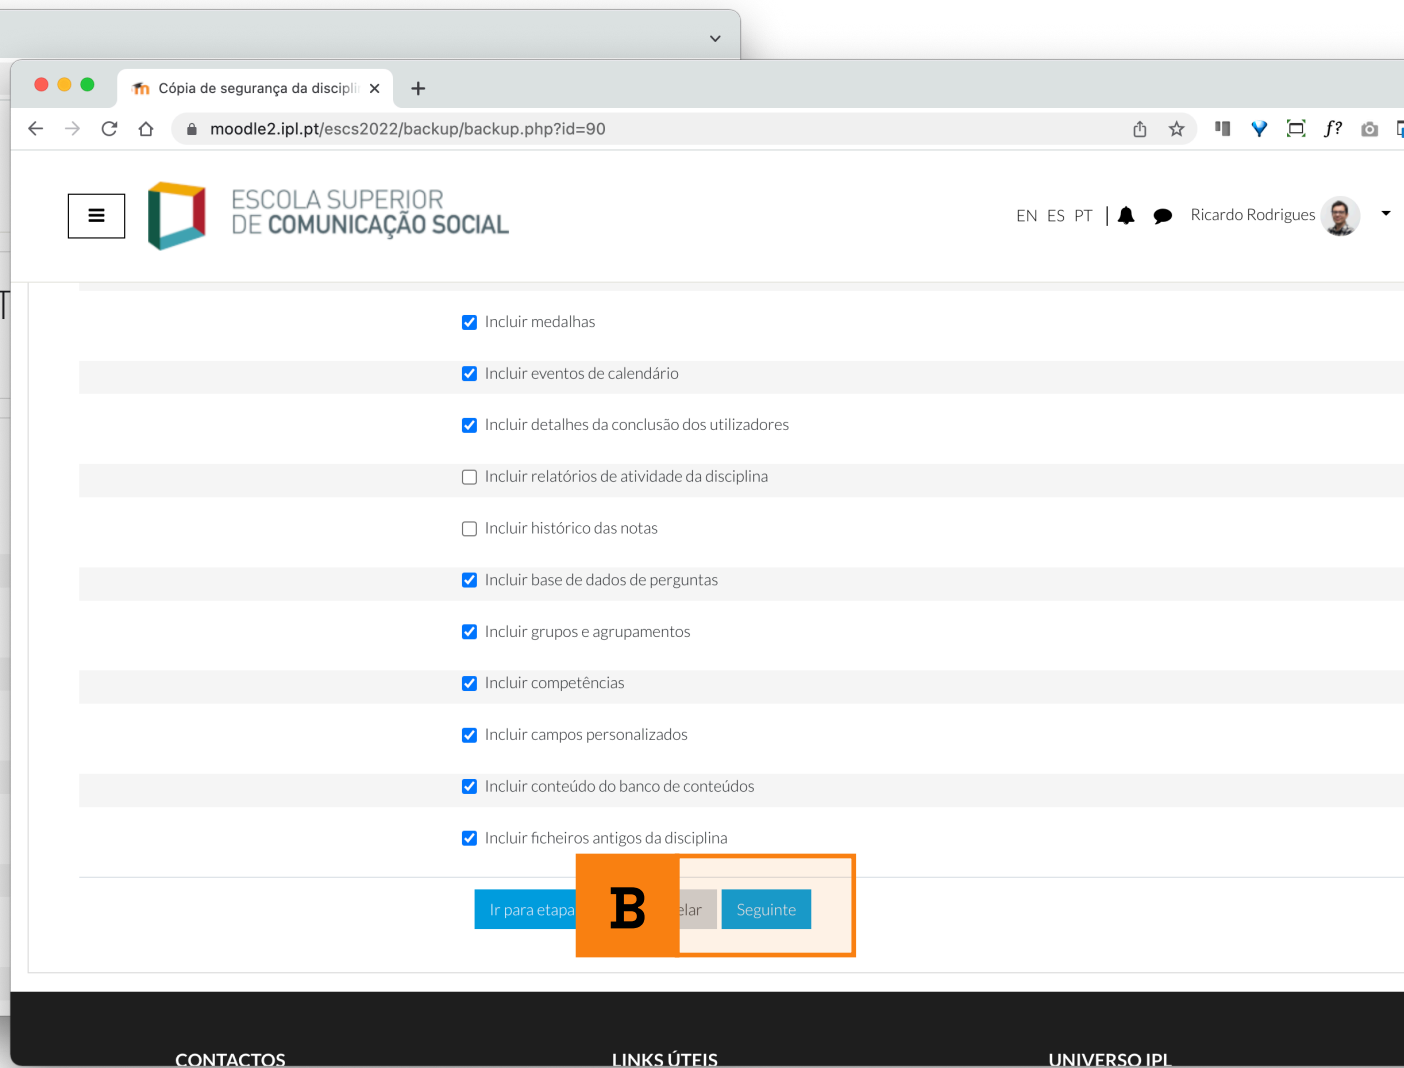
Cópia de segurança da discipli ×
+
moodle2.ipl.pt/escs2022/backup/backup.php?id=90

ESCOLA SUPERIOR
DE COMUNICAÇÃO SOCIAL

EN ES PT | Ricardo Rodrigues

Incluir medalhas

Incluir eventos de calendário

Incluir detalhes da conclusão dos utilizadores

Incluir relatórios de atividade da disciplina

Incluir histórico das notas

Incluir base de dados de perguntas

Incluir grupos e agrupamentos

Incluir competências

Incluir campos personalizados

Incluir conteúdo do banco de conteúdos

Incluir ficheiros antigos da disciplina

Ir para etapa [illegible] B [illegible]elar Seguinte

CONTACTOS
LINKS ÚTEIS
UNIVERSO IPL